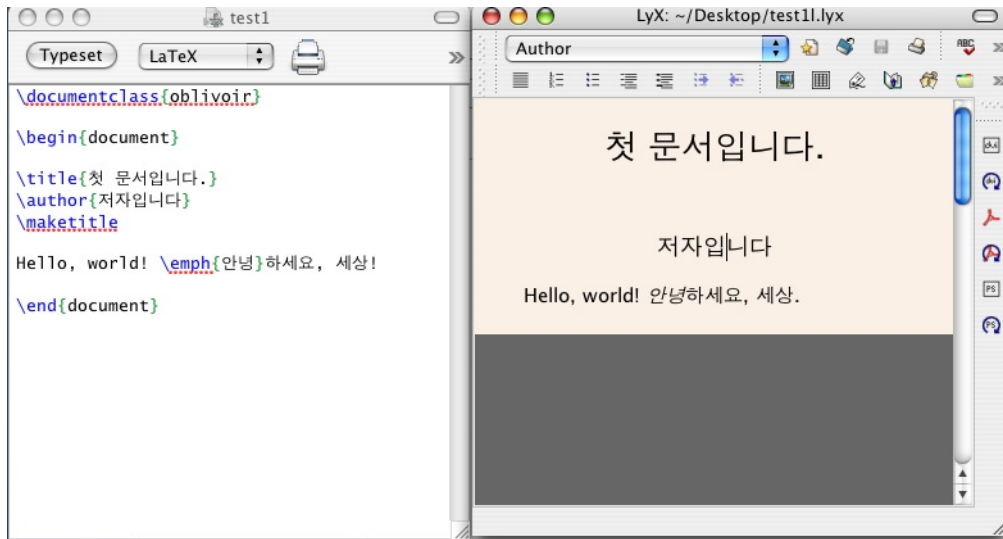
test1

Typeset LaTeX

\documentclass{oblivoir}

\begin{document}

\title{첫 문서입니다.}
\author{저자입니다}
\maketitle

Hello, world! \emph{안녕}하세요, 세상!

\end{document}

LyX: ~/Desktop/test1l.lyx

Author

첫 문서입니다.

저자입니다

Hello, world! 안녕하세요, 세상.